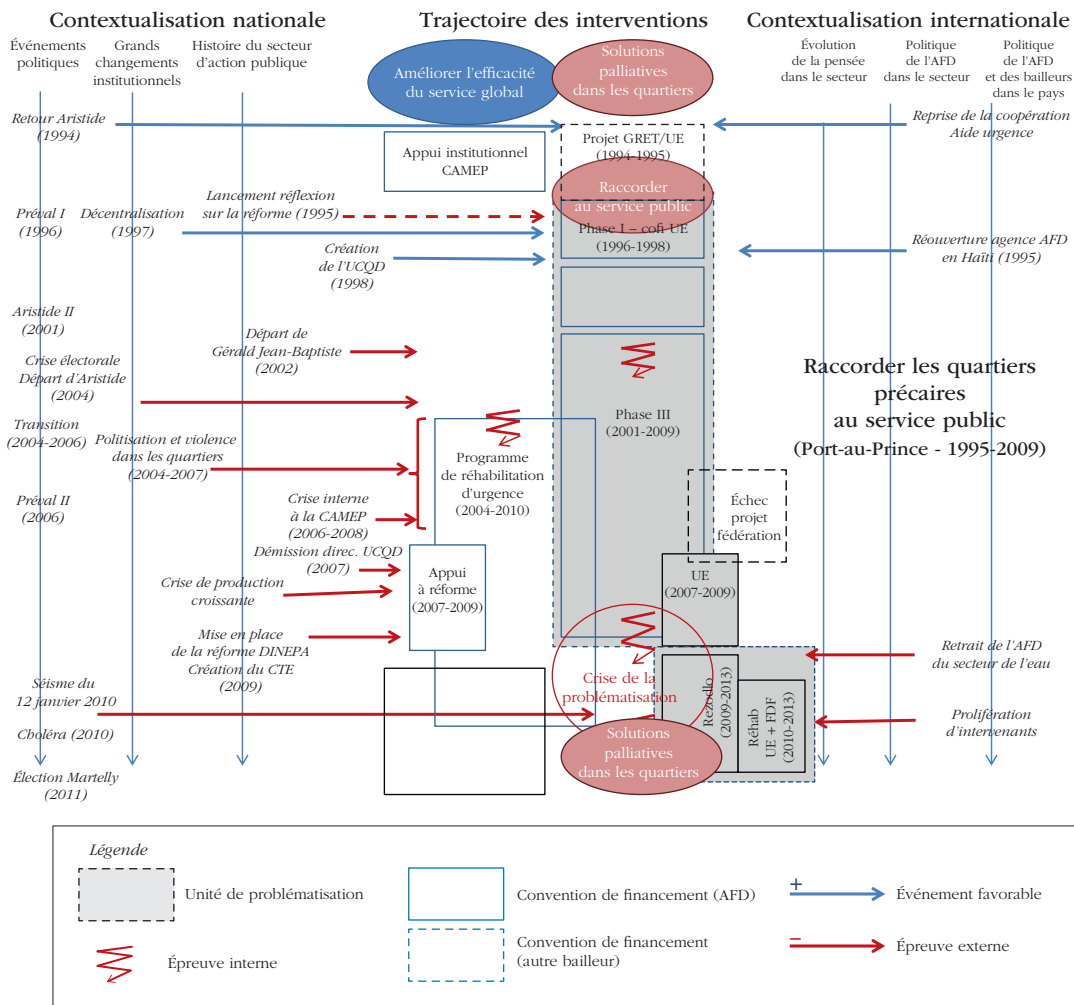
Contextualisation nationale

Trajectoire des interventions

Contextualisation internationale

Événements politiques

Grands changements institutionnels

Histoire du secteur d'action publique

Améliorer l'efficacité du service global

Solutions palliatives dans les quartiers

Évolution de la pensée dans le secteur

Politique de l'AFD dans le secteur

Politique de l'AFD et des bailleurs dans le pays

Retour Aristide (1994)

Projet GRET/UE (1994-1995)

Reprise de la coopération Aide urgence

Appui institutionnel CAMEP

Raccorder au service public

Lancement réflexion sur la réforme (1995)

Préval I (1996)

Décentralisation (1997)

Phase I – cofi UE (1996-1998)

Création de l'UCQD (1998)

Réouverture agence AFD en Haïti (1995)

Aristide II (2001)

Départ de Gérald Jean-Baptiste (2002)

Crise électorale Départ d'Aristide (2004)

Raccorder les quartiers précaires au service public (Port-au-Prince - 1995-2009)

Transition (2004-2006)

Politisation et violence dans les quartiers (2004-2007)

Phase III (2001-2009)

Programme de réhabilitation d'urgence (2004-2010)

Préval II (2006)

Crise interne à la CAMEP (2006-2008)

Échec projet fédération

Démission direc. UCQD (2007)

Appui à réforme (2007-2009)

UE (2007-2009)

Crise de production croissante

Mise en place de la réforme DINEPA Création du CTE (2009)

Retrait de l'AFD du secteur de l'eau

Crise de la problématisation

Séisme du 12 janvier 2010

Rezodlo (2009-2013)

Réhab UE + FDF (2010-2013)

Prolifération d'intervenants

Choléra (2010)

Solutions palliatives dans les quartiers

Élection Martelly (2011)

Légende

Unité de problématisation

Convention de financement (AFD)

+ Événement favorable

Épreuve interne

Convention de financement (autre bailleur)

– Épreuve externe